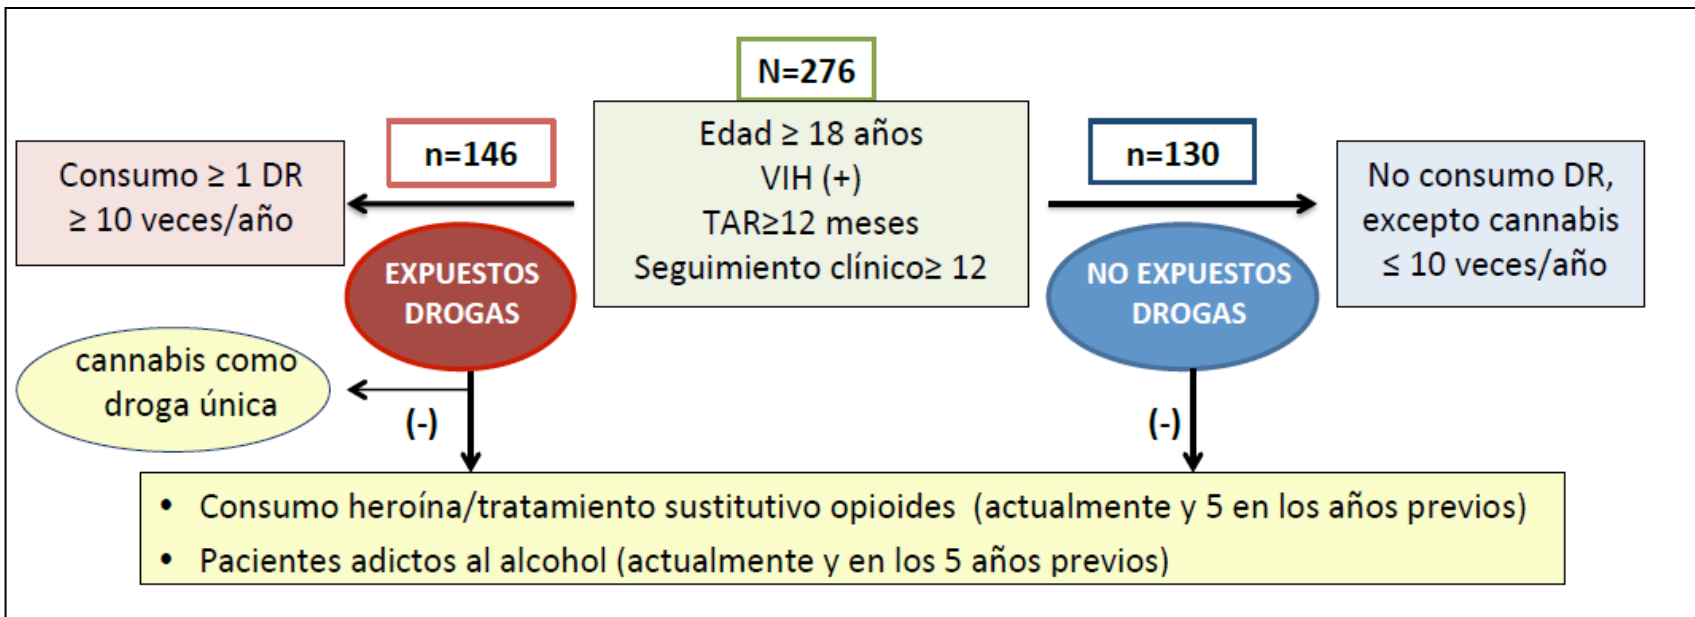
N=276

Edad ≥ 18 años
VIH (+)
TAR≥12 meses
Seguimiento clínico≥ 12

n=146

Consumo ≥ 1 DR
≥ 10 veces/año

EXPUESTOS DROGAS

cannabis como droga única

(-)

n=130

No consumo DR, excepto cannabis
≤ 10 veces/año

NO EXPUESTOS DROGAS

(-)

• Consumo heroína/tratamiento sustitutivo opioides (actualmente y 5 en los años previos)
• Pacientes adictos al alcohol (actualmente y en los 5 años previos)